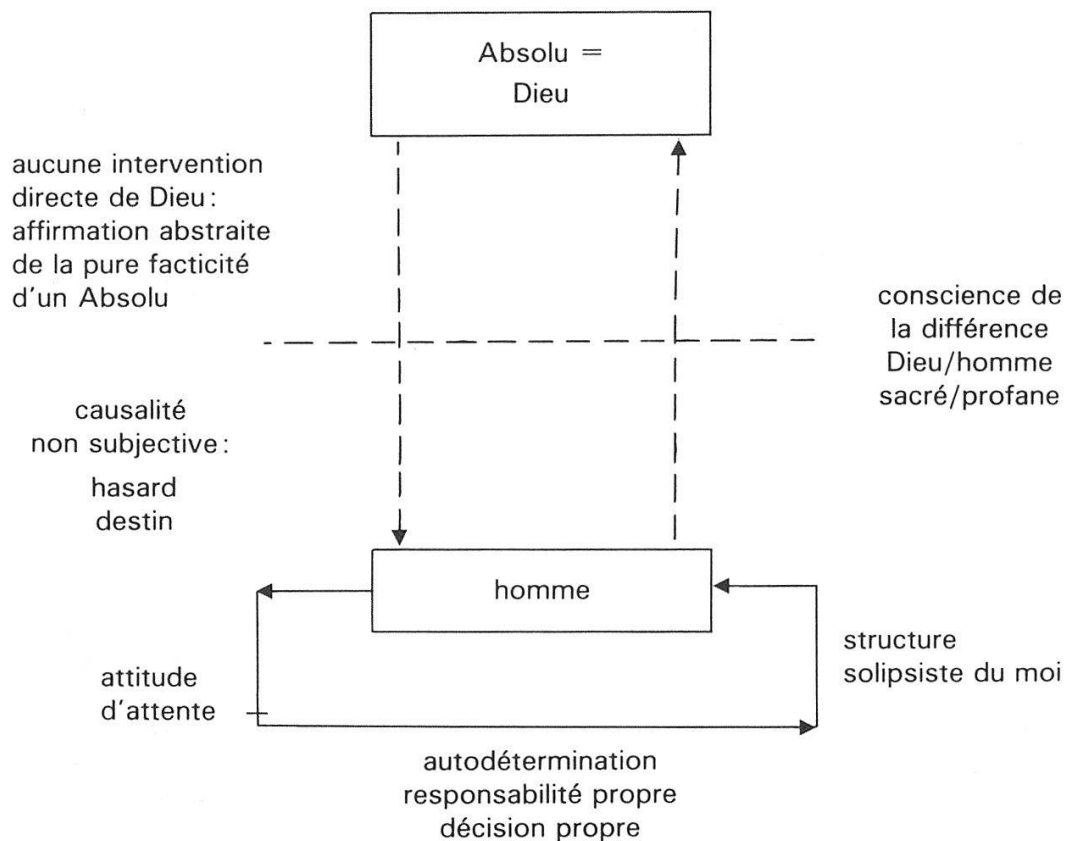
Absolu =
Dieu

aucune intervention directe de Dieu : affirmation abstraite de la pure facticité d'un Absolu

conscience de la différence Dieu/homme sacré/profane

causalité non subjective :

hasard
destin

homme

attitude d'attente

structure solipsiste du moi

autodétermination
responsabilité propre
décision propre